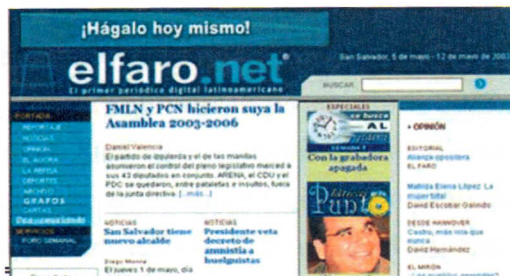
¡Hágalo hoy mismo!

elfaro.net®
El primer periódico digital latinoamericano

San Salvador, 6 de mayo - 12 de mayo de 2003

BUSCAR

PORTADA
REPORTAJE
NOTICIAS
OPINIÓN
EL AGORA
LA ABEJA
DEPORTES
ARCHIVO
GRAFOS
CARTAS
SERVICIOS
FORO SEMANAL

FMLN y PCN hicieron suya la Asamblea 2003-2006

Daniel Valencia
El partido de izquierda y el de las manitas anunciaron el control del pleno legislativo marcado a sus 43 diputados en conjunto. ARENA, el CDU y el PDC se quedaron, entre pataletas e insultos, fuera de la junta directiva. [...más...]

NOTICIAS
San Salvador tiene nuevo alcalde

Diego Murcia
El jueves 1 de mayo, día

NOTICIAS
Presidente veta decreto de amnistía a huelguistas

ESPECIALES
AL
Con la grabadora apagada

Punto

• OPINIÓN

EDITORIAL
Alianza opositora
EL FARO

Matilde Elena López: La mujer total
David Escobar Galindo

DESDE HANNOVER
Castro, más vivo que nunca
David Hernández

EL MIRÓN
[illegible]